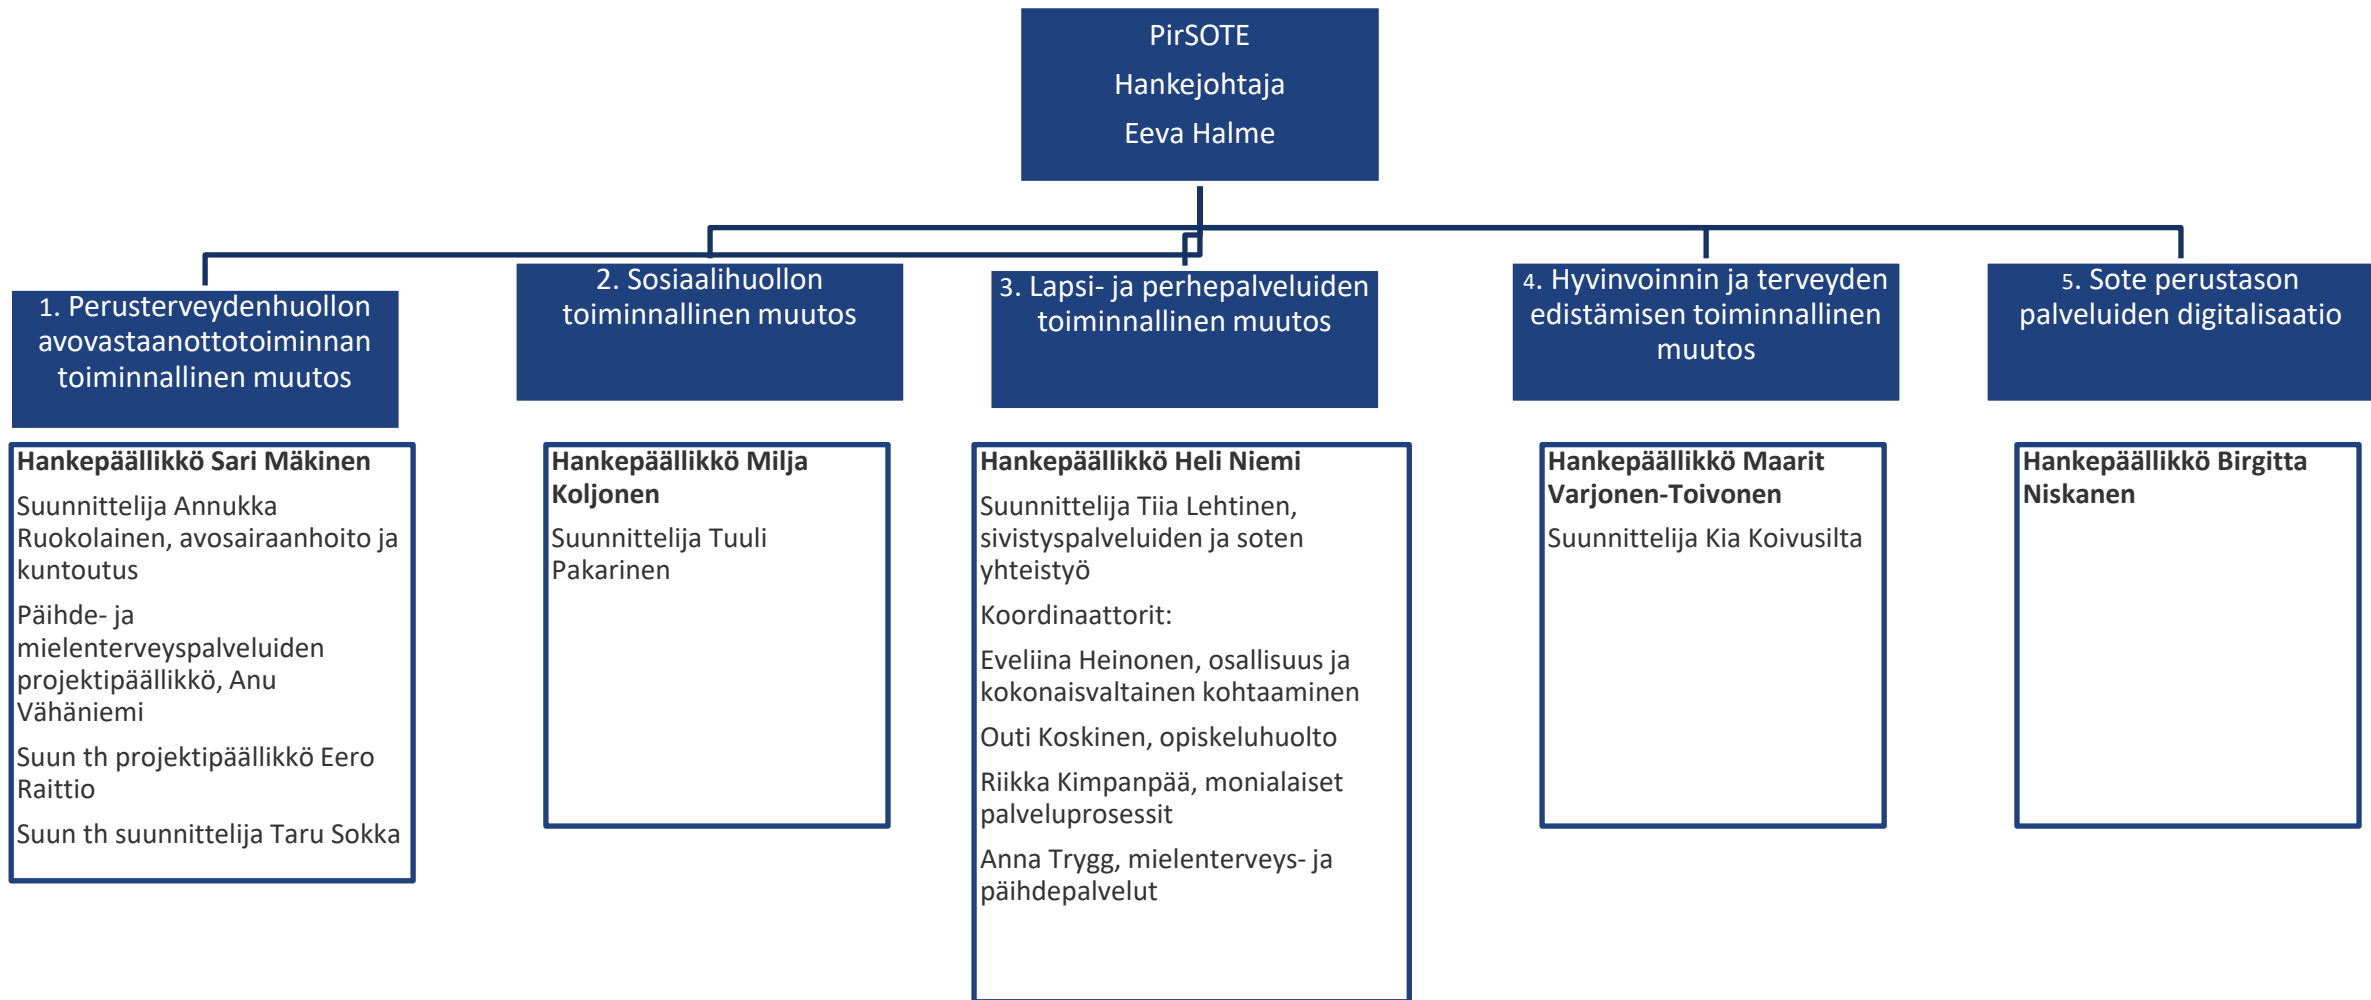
PirSOTE

Hankejohtaja

Eeva Halme

1. Perusterveydenhuollon avovastaanottotoiminnan toiminnallinen muutos

2. Sosiaalihuollon toiminnallinen muutos

3. Lapsi- ja perhepalveluiden toiminnallinen muutos

4. Hyvinvoinnin ja terveyden edistämisen toiminnallinen muutos

5. Sote perustason palveluiden digitalisaatio

**Hankepäällikkö Sari Mäkinen**

Suunnittelija Annukka Ruokolainen, avosairaanhoito ja kuntoutus

Päihde- ja mielenterveyspalveluiden projektipäällikkö, Anu Vähäniemi

Suun th projektipäällikkö Eero Raittio

Suun th suunnittelija Taru Sokka

**Hankepäällikkö Milja Koljonen**

Suunnittelija Tuuli Pakarinen

**Hankepäällikkö Heli Niemi**

Suunnittelija Tiia Lehtinen, sivistyspalveluiden ja soten yhteistyö

Koordinaattorit:

Eveliina Heinonen, osallisuus ja kokonaisvaltainen kohtaaminen

Outi Koskinen, opiskeluhuolto

Riikka Kimpanpää, monialaiset palveluprosessit

Anna Trygg, mielenterveys- ja päihdepalvelut

**Hankepäällikkö Maarit Varjonen-Toivonen**

Suunnittelija Kia Koivusilta

**Hankepäällikkö Birgitta Niskanen**